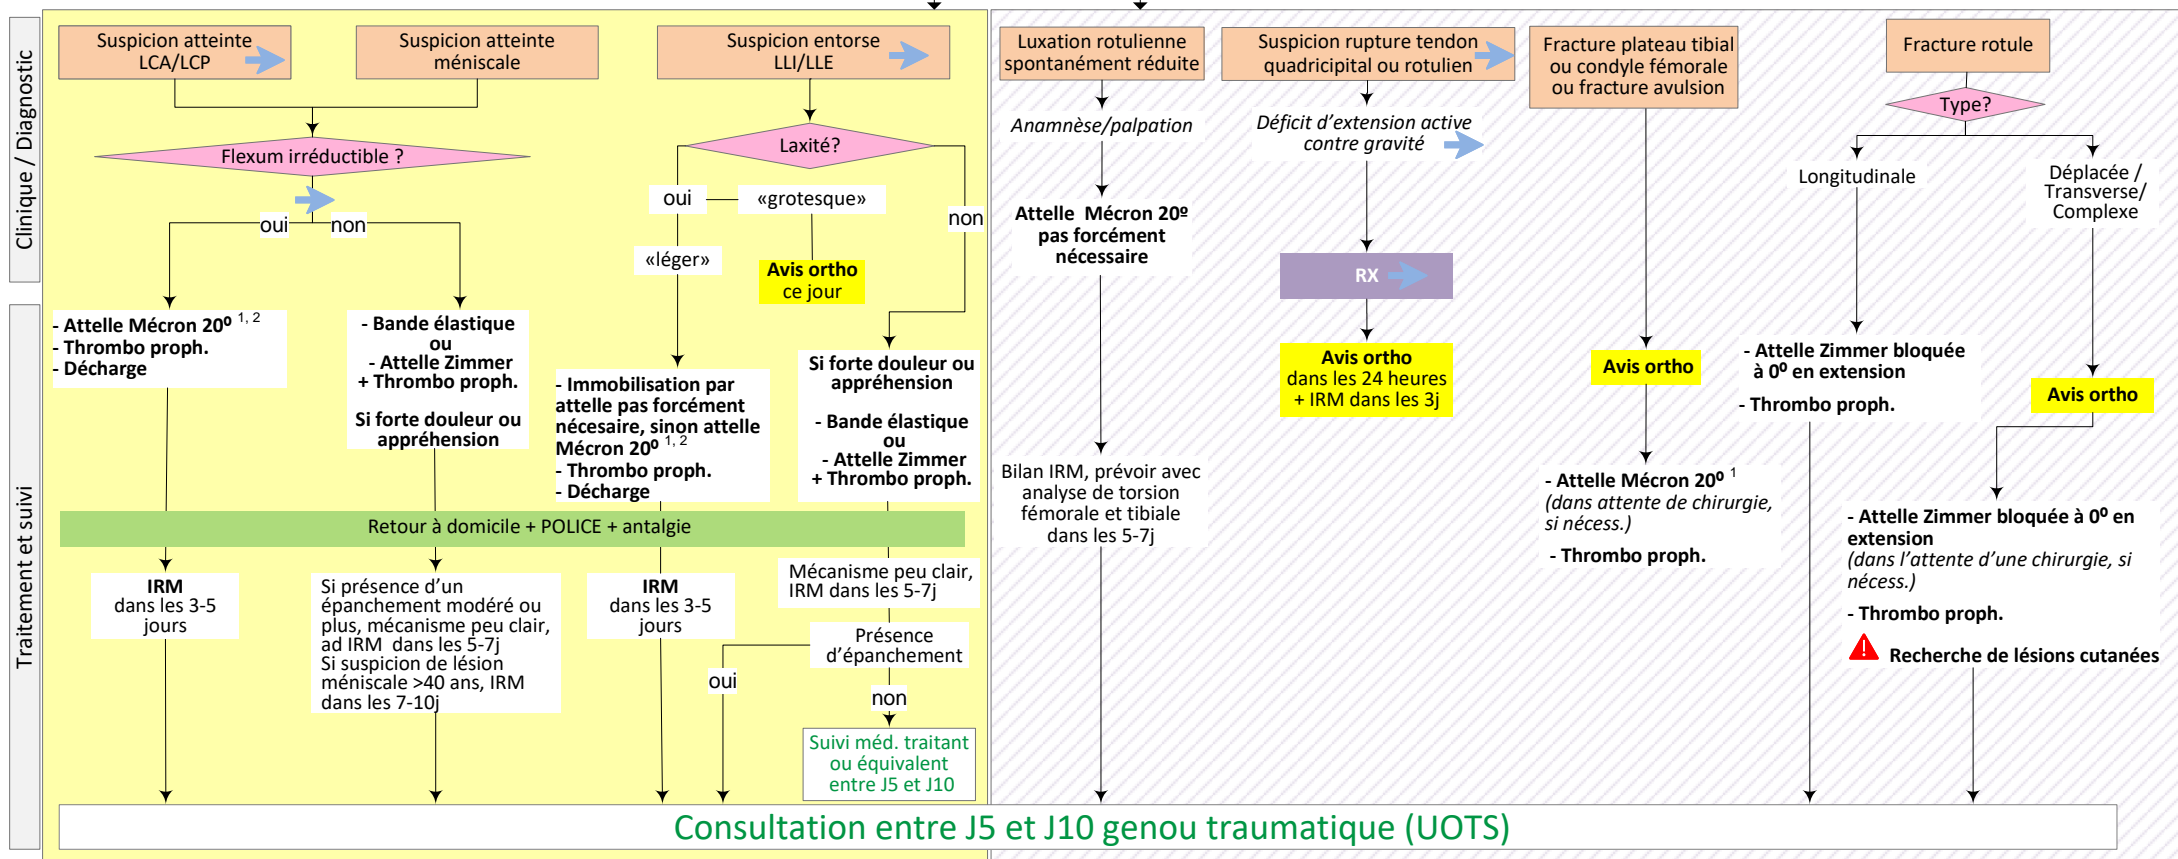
Clinique / Diagnostic

Traitement et suivi

Suspicion atteinte LCA/LCP

Suspicion atteinte méniscale

Suspicion entorse LLI/LLE

Flexum irréductible ?

oui

non

- Attelle Mécron 20⁰ $^{1, 2}$
- Thrombo proph.
- Décharge

- Bande élastique
ou
- Attelle Zimmer
+ Thrombo proph.

Si forte douleur ou appréhension

Laxité?

oui

«grotesque»

non

«léger»

Avis ortho ce jour

- Immobilisation par attelle pas forcément nécésaire, sinon attelle Mécron 20⁰ $^{1, 2}$
- Thrombo proph.
- Décharge

Si forte douleur ou appréhension

- Bande élastique
ou
- Attelle Zimmer
+ Thrombo proph.

Retour à domicile + POLICE + antalgie

IRM
dans les 3-5 jours

Si présence d'un épanchement modéré ou plus, mécanisme peu clair, ad IRM dans les 5-7j
Si suspicion de lésion méniscale >40 ans, IRM dans les 7-10j

IRM
dans les 3-5 jours

Mécanisme peu clair, IRM dans les 5-7j

Présence d'épanchement

oui

non

Suivi méd. traitant ou équivalent entre J5 et J10

Luxation rotulienne spontanément réduite

Anamnèse/palpation

Attelle Mécron 20º pas forcément nécessaire

Bilan IRM, prévoir avec analyse de torsion fémorale et tibiale dans les 5-7j

Suspicion rupture tendon quadricipital ou rotulien

Déficit d'extension active contre gravité

RX

Avis ortho
dans les 24 heures
+ IRM dans les 3j

Fracture plateau tibial ou condyle fémorale ou fracture avulsion

Avis ortho

- Attelle Mécron 20⁰ $^{1}$
(dans attente de chirurgie, si nécess.)

- Thrombo proph.

Fracture rotule

Type?

Longitudinale

Déplacée / Transverse/ Complexe

- Attelle Zimmer bloquée à 0⁰ en extension

- Thrombo proph.

Avis ortho

- Attelle Zimmer bloquée à 0⁰ en extension
(dans l'attente d'une chirurgie, si nécess.)

- Thrombo proph.

Recherche de lésions cutanées

Consultation entre J5 et J10 genou traumatique (UOTS)